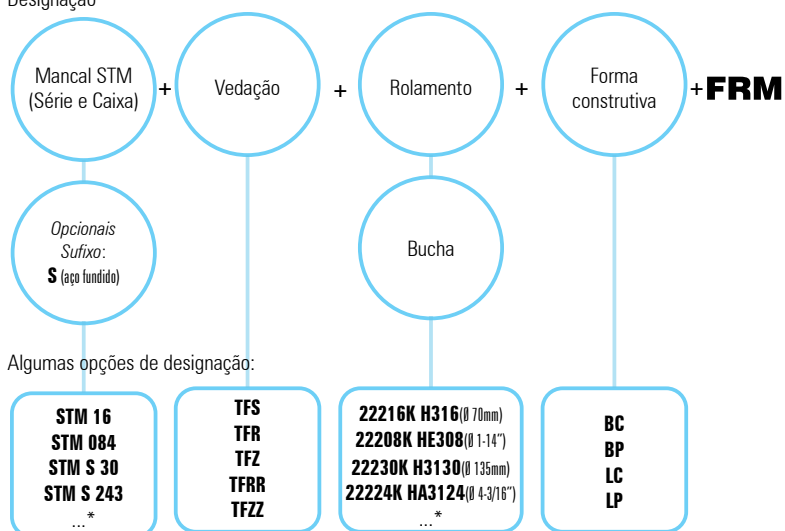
Designação

Mancal STM (Série e Caixa) + Vedação + Rolamento + Forma construtiva +FRM

Opcionais
Sufixo:
S (aço fundido)

Bucha

Algumas opções de designação:

STM 16
STM 084
STM S 30
STM S 243
...*

TFS
TFR
TFZ
TFRR
TFZZ

22216K H316(Ø 70mm)
22208K HE308(Ø 1-14")
22230K H3130(Ø 135mm)
22224K HA3124(Ø 4-3/16")
...*

BC
BP
LC
LP